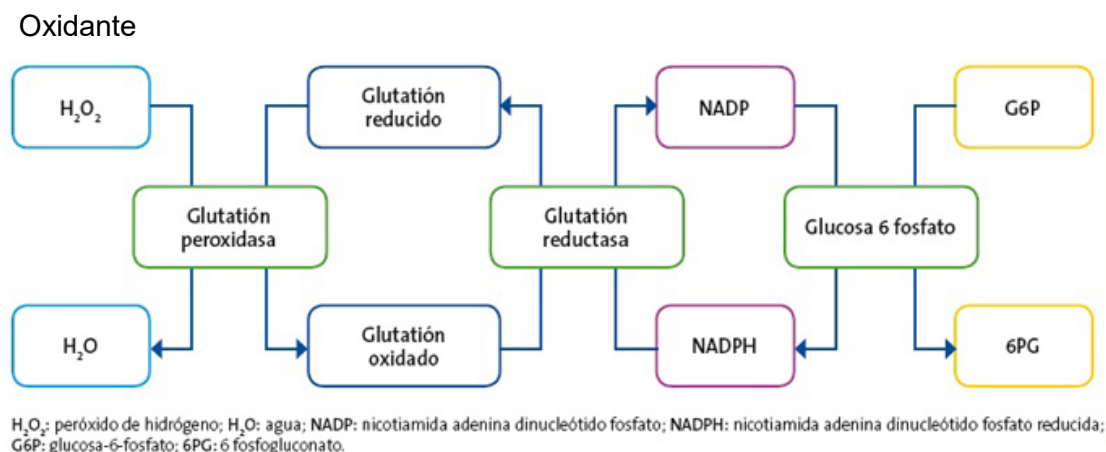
Oxidante

$H_2O_2$

Glutatión reducido

NADP

G6P

Glutatión peroxidasa

Glutatión reductasa

Glucosa 6 fosfato

$H_2O$

Glutatión oxidado

NADPH

6PG

$H_2O_2$: peróxido de hidrógeno; $H_2O$: agua; NADP: nicotiamida adenina dinucleótido fosfato; NADPH: nicotiamida adenina dinucleótido fosfato reducida; G6P: glucosa-6-fosfato; 6PG: 6 fosfogluconato.